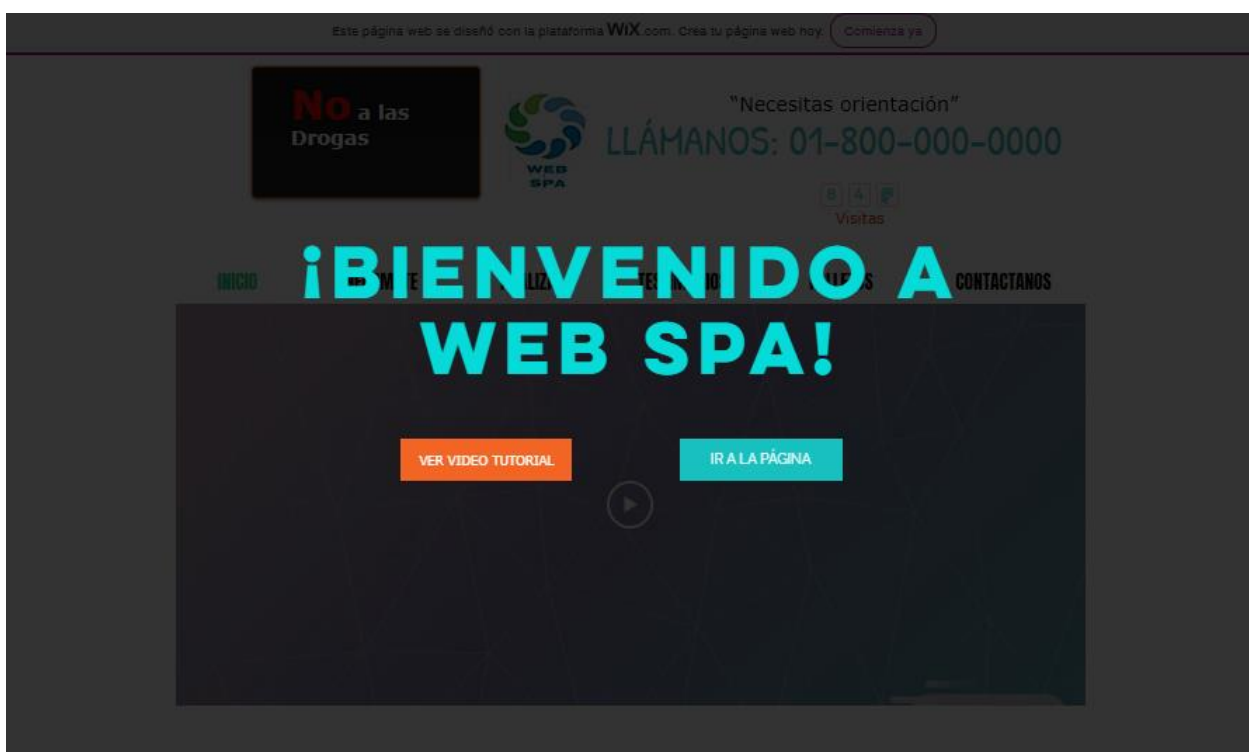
Este página web se diseñó con la plataforma WIX.com. Crea tu página web hoy. Comienza ya

No a las Drogas

WEB SPA

"Necesitas orientación"
LLÁMANOS: 01-800-000-0000

0 4 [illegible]
Visitas

INICIO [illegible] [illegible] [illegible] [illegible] CONTACTANOS

¡BIENVENIDO A WEB SPA!

VER VIDEO TUTORIAL

IR A LA PÁGINA